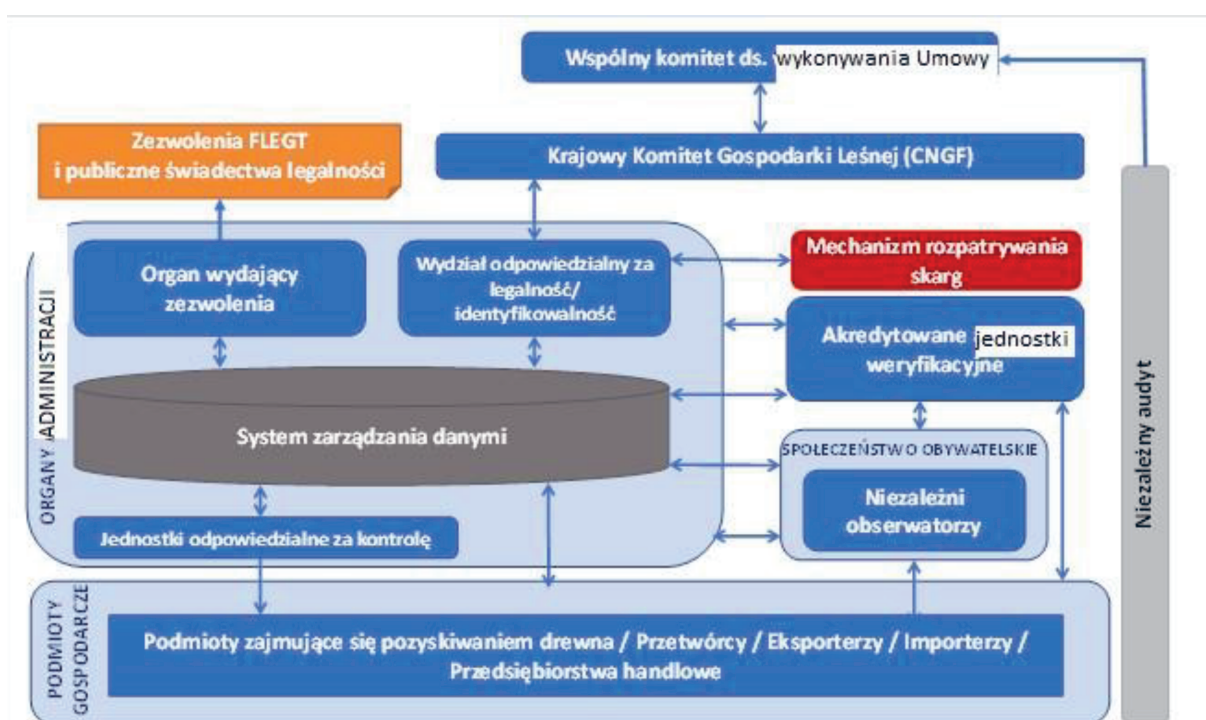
Wspólny komitet ds. wykonywania Umowy

Zezwolenia FLEGT i publiczne świadectwa legalności

Krajowy Komitet Gospodarki Leśnej (CNGF)

ORGANY ADMINISTRACJI

Organ wydający zezwolenia

Wydział odpowiedzialny za legalność/ identyfikowalność

Mechanizm rozpatrywania skarg

Akredytowane jednostki weryfikacyjne

System zarządzania danymi

SPOŁECZEŃSTWO OBYWATELSKIE

Niezależni obserwatorzy

Jednostki odpowiedzialne za kontrolę

Niezależny audyt

PODMIOTY GOSPODARCZE

Podmioty zajmujące się pozyskiwaniem drewna / Przetwórcy / Eksporterzy / Importerzy / Przedsiębiorstwa handlowe